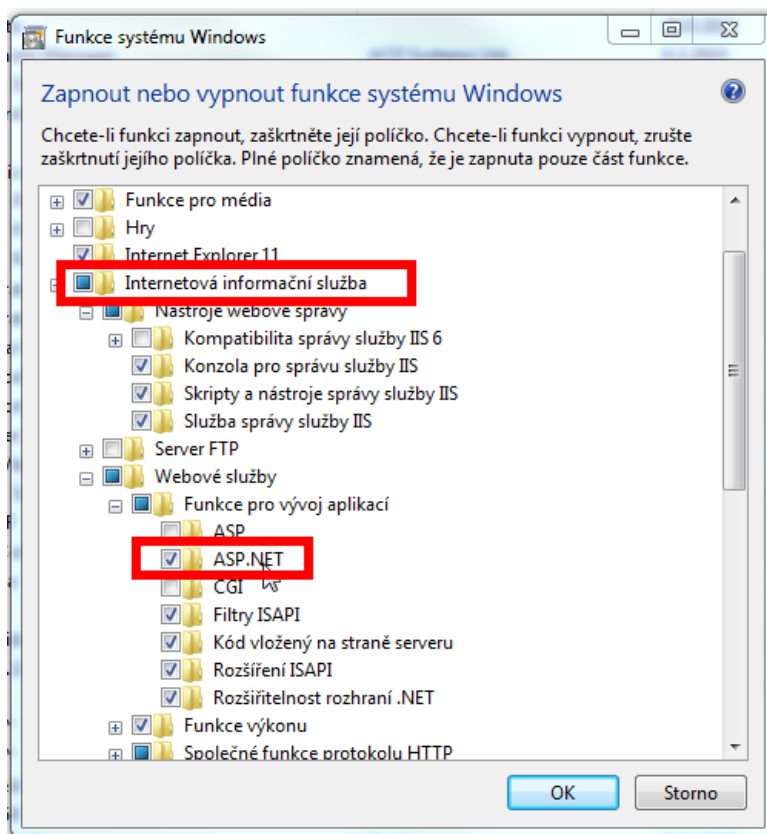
Funkce systému Windows

Zapnout nebo vypnout funkce systému Windows

Chcete-li funkci zapnout, zaškrtněte její políčko. Chcete-li funkci vypnout, zrušte zaškrtnutí jejího políčka. Plné políčko znamená, že je zapnuta pouze část funkce.

Funkce pro média
Hry
Internet Explorer 11
Internetová informační služba
Nástroje webové správy
Kompatibilita správy služby IIS 6
Konzola pro správu služby IIS
Skripty a nástroje správy služby IIS
Služba správy služby IIS
Server FTP
Webové služby
Funkce pro vývoj aplikací
ASP
ASP.NET
CGI
Filtry ISAPI
Kód vložený na straně serveru
Rozšíření ISAPI
Rozšiřitelnost rozhraní .NET
Funkce výkonu
Společné funkce protokolu HTTP

OK
Storno